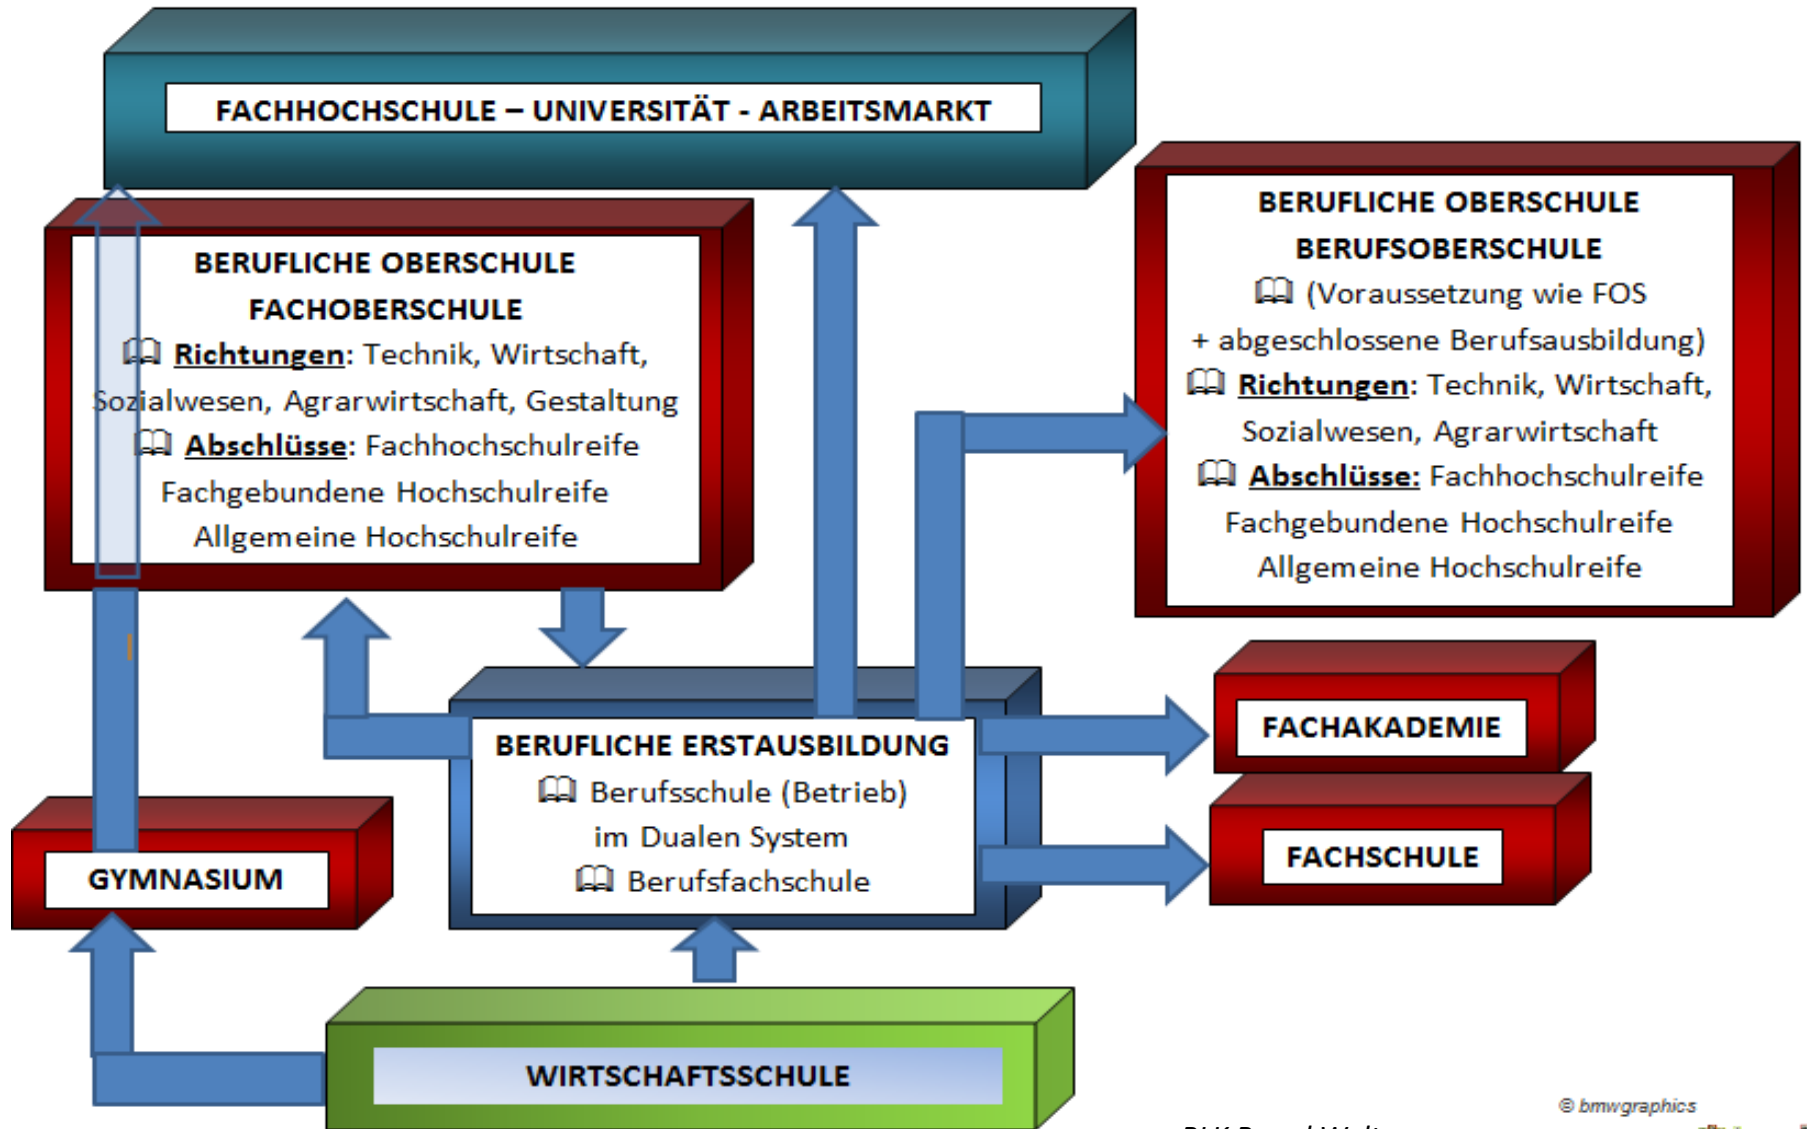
FACHHOCHSCHULE – UNIVERSITÄT - ARBEITSMARKT

BERUFLICHE OBERSCHULE
FACHOBERSCHULE
🕮 Richtungen: Technik, Wirtschaft, Sozialwesen, Agrarwirtschaft, Gestaltung
🕮 Abschlüsse: Fachhochschulreife
Fachgebundene Hochschulreife
Allgemeine Hochschulreife

BERUFLICHE OBERSCHULE
BERUFSOBERSCHULE
🕮 (Voraussetzung wie FOS
+ abgeschlossene Berufsausbildung)
🕮 Richtungen: Technik, Wirtschaft, Sozialwesen, Agrarwirtschaft
🕮 Abschlüsse: Fachhochschulreife
Fachgebundene Hochschulreife
Allgemeine Hochschulreife

FACHAKADEMIE

FACHSCHULE

BERUFLICHE ERSTAUSBILDUNG
🕮 Berufsschule (Betrieb)
im Dualen System
🕮 Berufsfachschule

GYMNASIUM

WIRTSCHAFTSSCHULE

© bmwgraphics

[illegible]